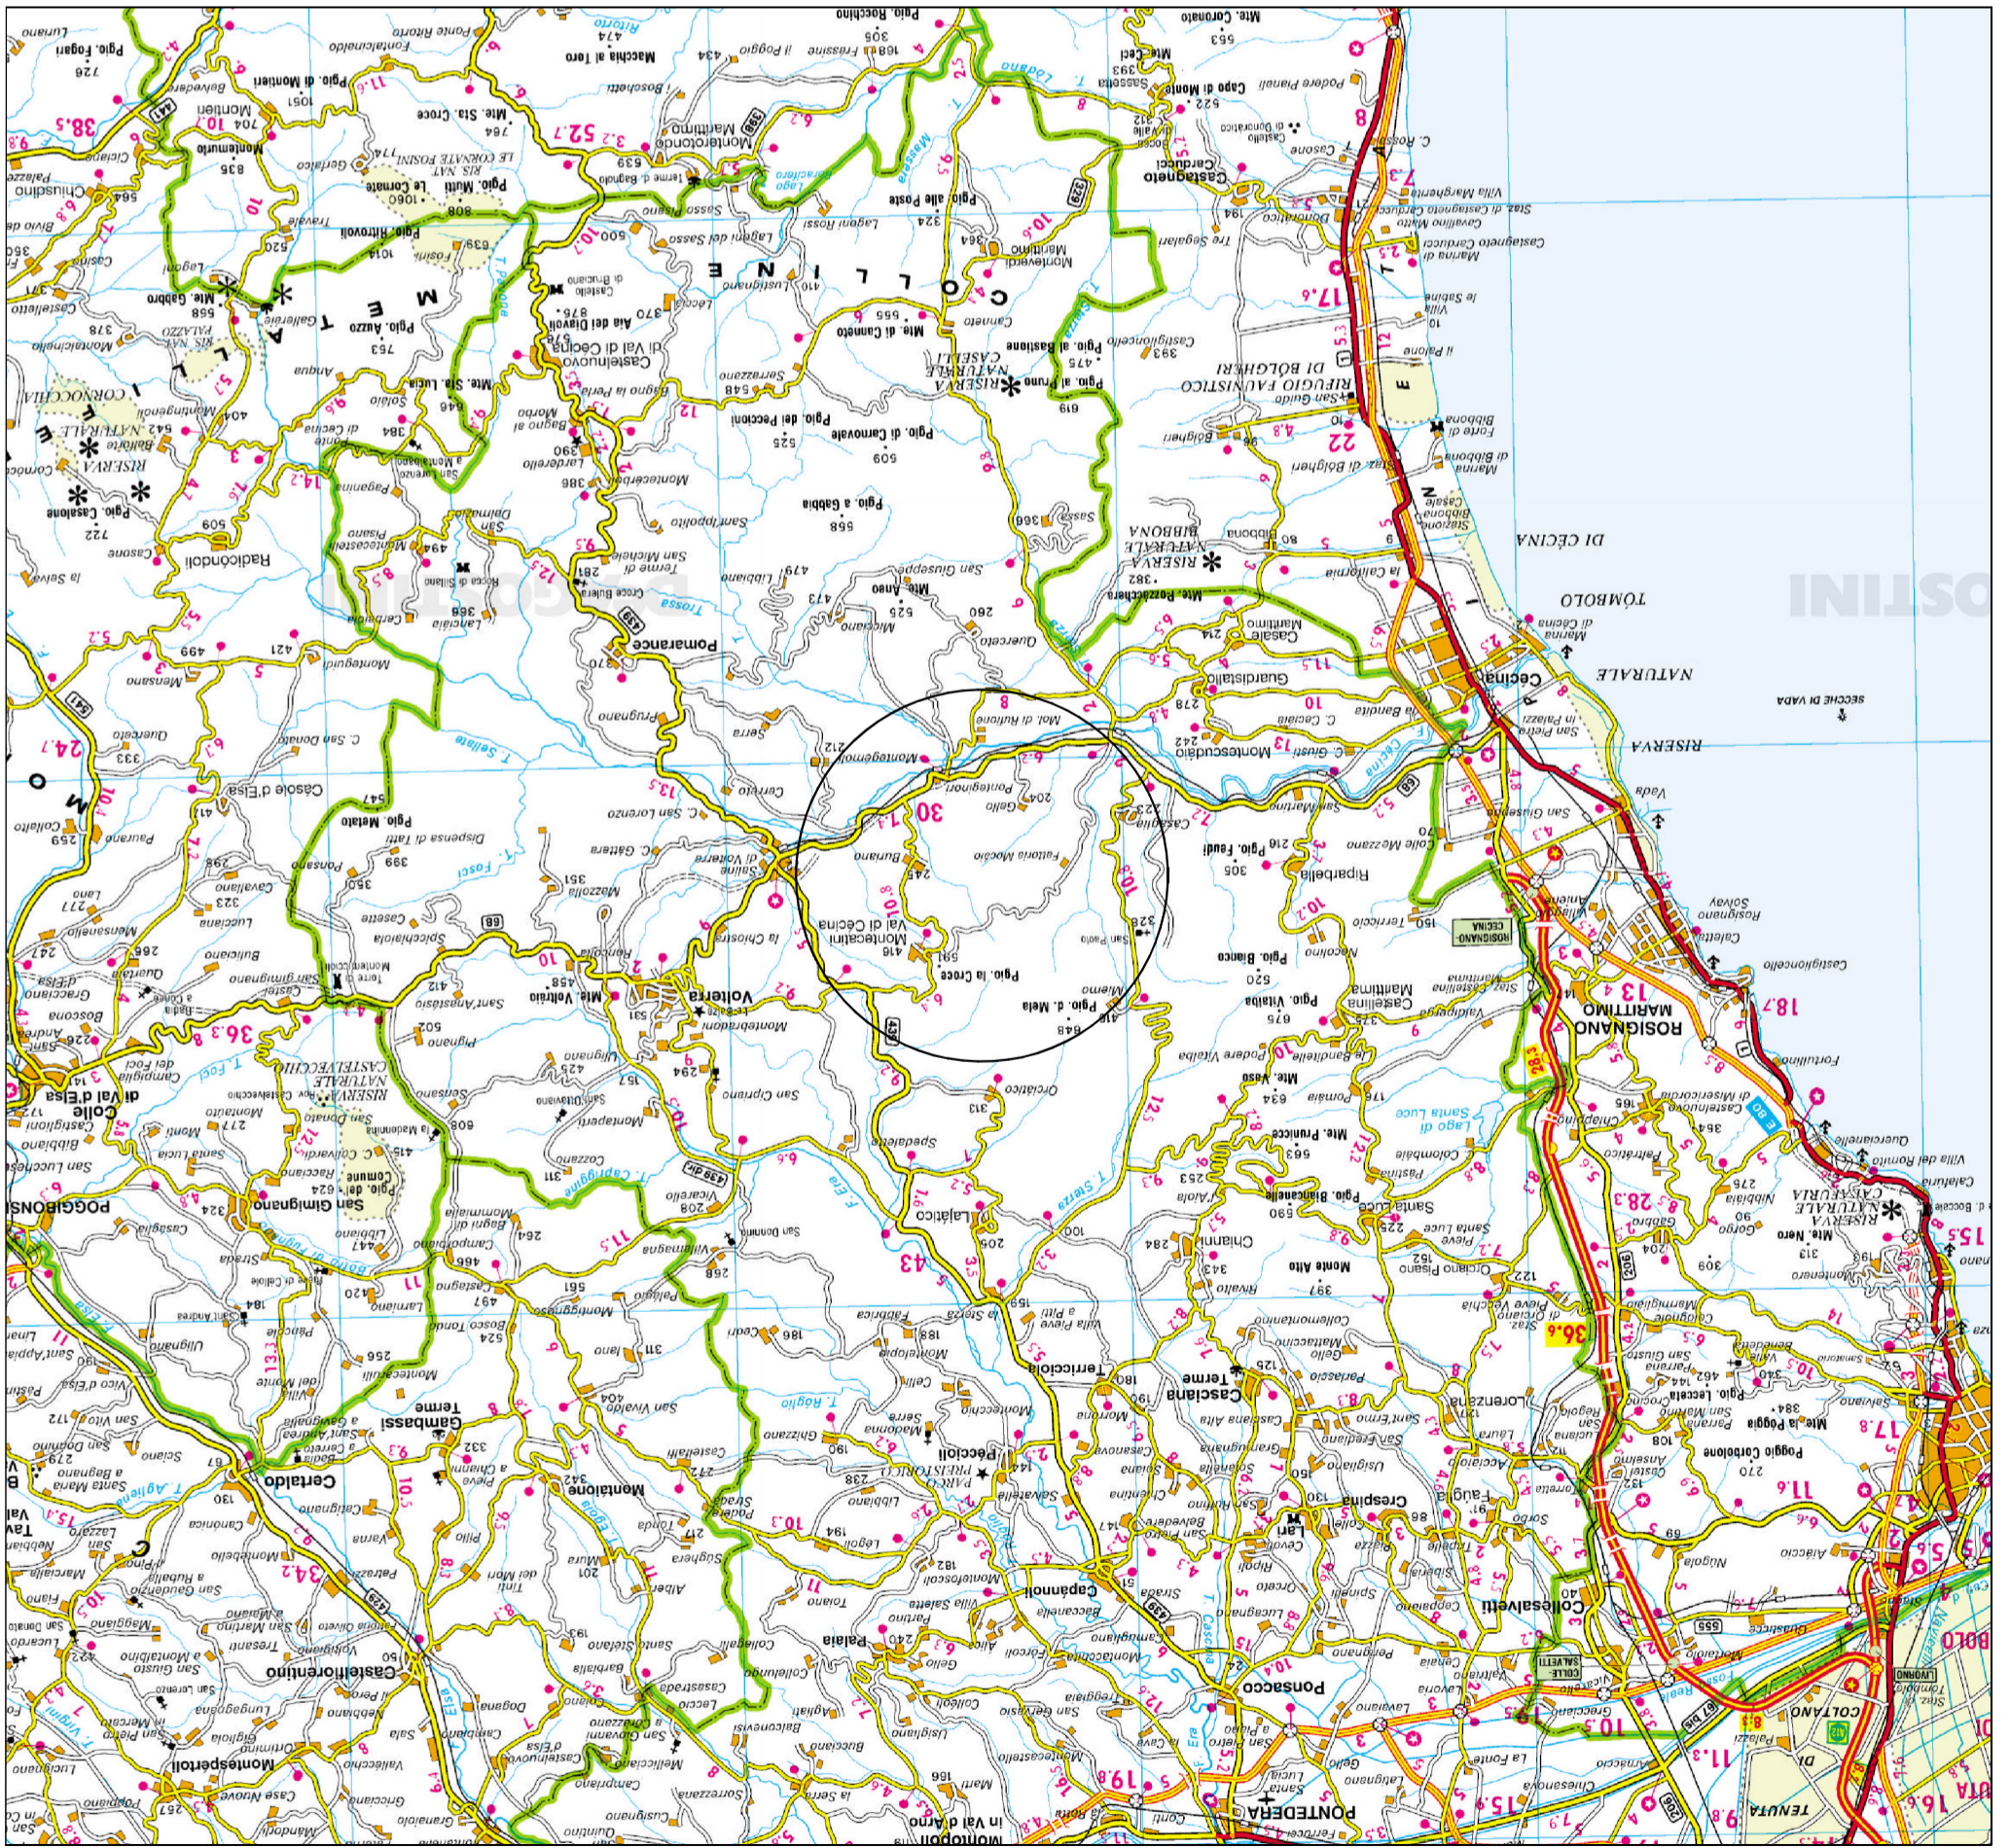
COLLINE METALLIFERE

Volterra

Pomarance

Cecina

ROSIGNANO MARITTIMO

San Gimignano

Colle di Val d'Elsa

POGGIBONSI

Certaldo

Castelfiorentino

Montespertoli

Gambassi Terme

Montaione

Palaia

Capannoli

Ponsacco

PONTEDERA

Peccioli

Lajatico

Terricciola

Cascina Terme

Crespina

Collesalvetti

Lorenzana

Fauglia

Guardistallo

Montescudaio

Casale Marittimo

Bibbona

Castagneto Carducci

Riparbella

Castellina Marittima

Santa Luce

Chianni

Orciano Pisano

Montecatini Val di Cecina

Castelnuovo di Val di Cecina

Monteverdi Marittimo

Casole d'Elsa

Radicondoli

Larderello

Saline di Volterra

RISERVA NATURALE TOMBOLO DI CECINA

RIFUGIO FAUNISTICO DI BOLGHERI

RISERVA NATURALE CASELLI

RISERVA NATURALE BIBBONA

RISERVA NATURALE CASTELVECCHIO

RISERVA NATURALE

Pgio. la Croce

Pgio. d. Mela

Buriano

Ponteginori

Gello

Querceto

Miemo

Mte. Vaso

Mte. Vitalba

Pgio. Bianco

Mte. Nero

Spedaletto

Orciatico

Villamagna

Bagni di Mommialla

Iano

Legoli

Ghizzano

Casciana Alta

Lari

Perignano

Vicarello

Pgio. Montecchio

Pgio. la Gabbia

Montegemoli

Micciano

Libbiano

Serrazzano

Sasso Pisano

Lustignano

Montecerboli

Canneto

Sassetta

Bolgheri

Vada

ROSIGNANO SOLVAY

Castiglioncello

Nibbiaia

Gabbro

Parrana

Castell'Anselmo

Colognole

Cenaia

Crespina

Fornacette

Calcinaia

Soiana

Lavaiano

TENUTA DI COLTANO

SECCHE DI VADA

30

43

18.7

13

15.5

17.8

11.6

36.6

28.3

14.2

34.2

19.8

22

17.6

52.7

38.5

24.7

20.8

10.3

11.5

12.5

13.5